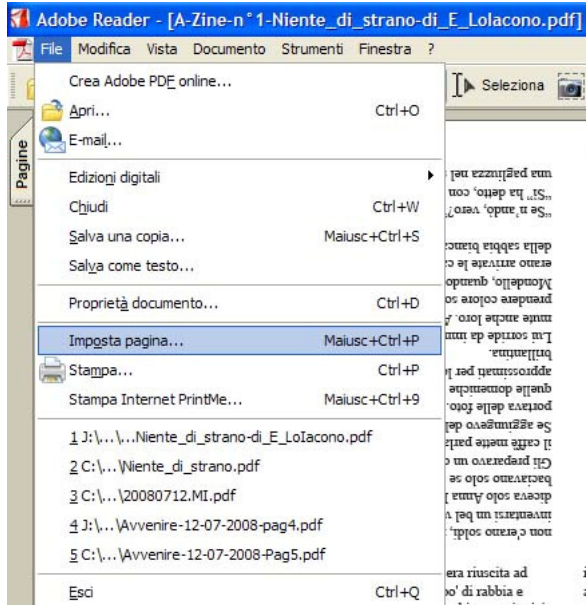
Adobe Reader - [A-Zine-n°1-Niente_di_strano-di_E_LoIacono.pdf]

File Modifica Vista Documento Strumenti Finestra ?

Seleziona

Pagine

Crea Adobe PDF online...
Apri... Ctrl+O
E-mail...
Edizioni digitali
Chiudi Ctrl+W
Salva una copia... Maiusc+Ctrl+S
Salva come testo...
Proprietà documento... Ctrl+D
Imposta pagina... Maiusc+Ctrl+P
Stampa... Ctrl+P
Stampa Internet PrintMe... Maiusc+Ctrl+9
1 J:\...\...Niente_di_strano-di_E_LoIacono.pdf
2 C:\...\Niente_di_strano.pdf
3 C:\...\20080712.MI.pdf
4 J:\...\Avvenire-12-07-2008-pag4.pdf
5 C:\...\Avvenire-12-07-2008-Pag5.pdf
Esci Ctrl+Q

era riuscita ad
po' di rabbia e